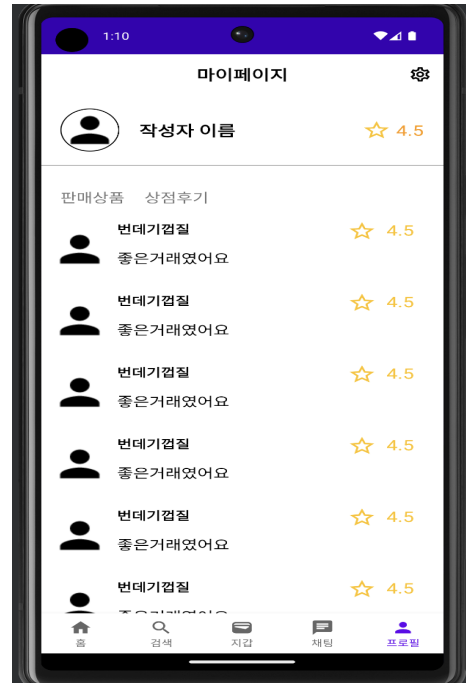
1:10

마이페이지

작성자 이름

4.5

판매상품 상점후기

번데기껍질
좋은거래였어요
4.5

번데기껍질
좋은거래였어요
4.5

번데기껍질
좋은거래였어요
4.5

번데기껍질
좋은거래였어요
4.5

번데기껍질
좋은거래였어요
4.5

번데기껍질
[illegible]
4.5

홈 검색 지갑 채팅 프로필